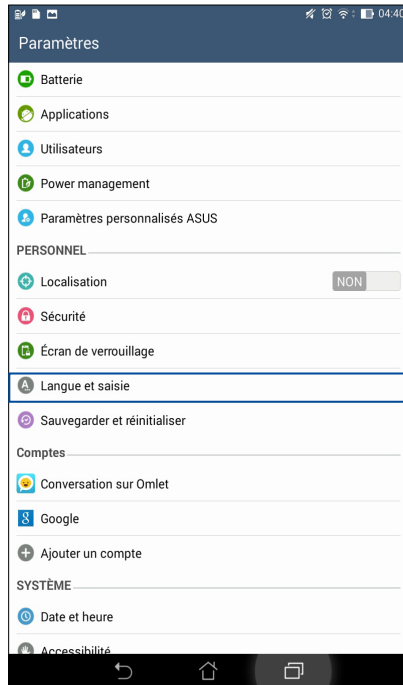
04:40

Paramètres

Batterie

Applications

Utilisateurs

Power management

Paramètres personnalisés ASUS

PERSONNEL

Localisation

NON

Sécurité

Écran de verrouillage

Langue et saisie

Sauvegarder et réinitialiser

Comptes

Conversation sur Omlet

Google

Ajouter un compte

SYSTÈME

Date et heure

Accessibilité